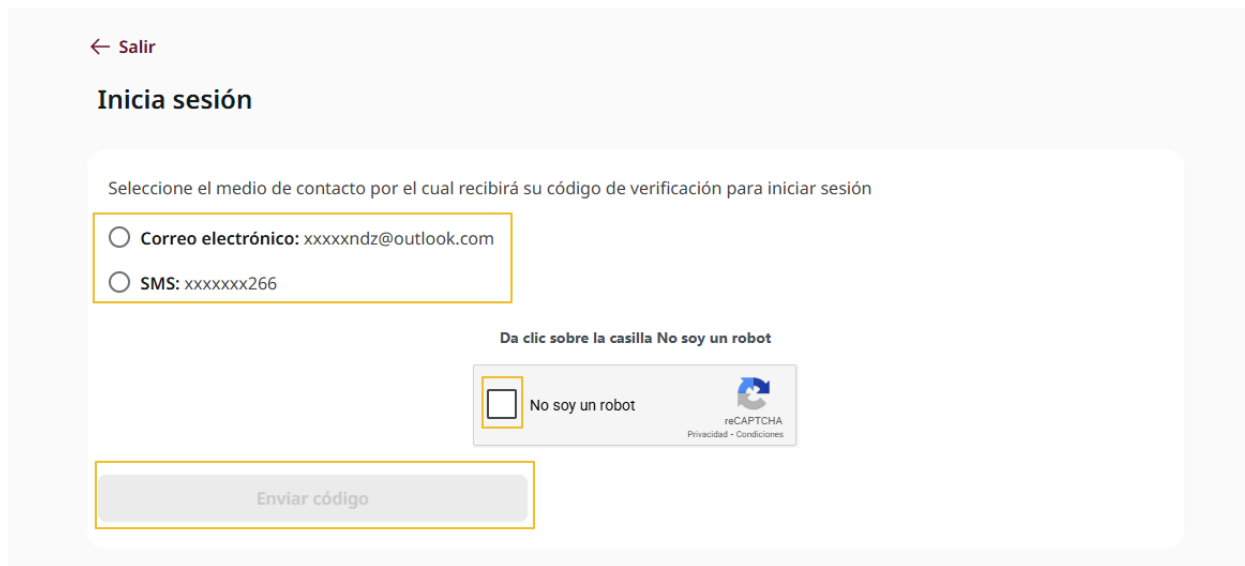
← Salir

Inicia sesión

Seleccione el medio de contacto por el cual recibirá su código de verificación para iniciar sesión

**Correo electrónico:** xxxxxndz@outlook.com

**SMS:** xxxxxxx266

Da clic sobre la casilla No soy un robot

No soy un robot

reCAPTCHA
Privacidad - Condiciones

Enviar código